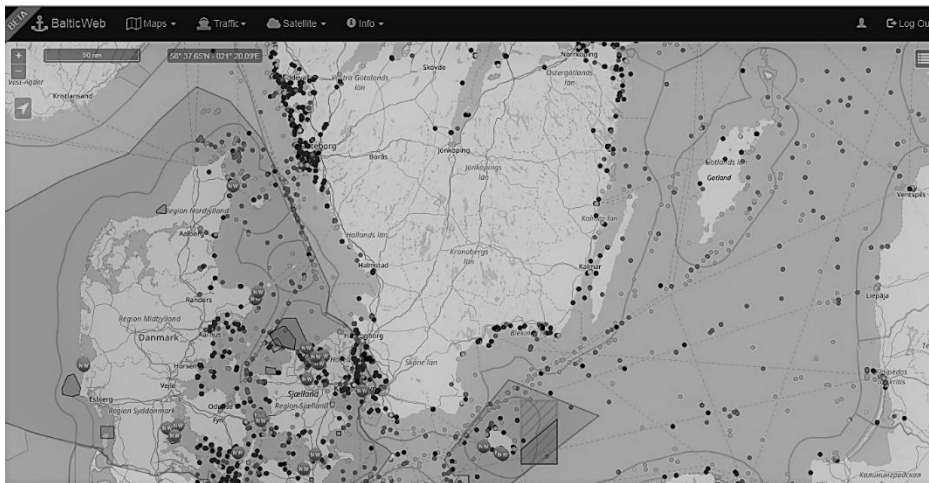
BETA BalticWeb Maps ▾ Traffic ▾ Satellite ▾ Info ▾ Log Ou

+
−
50 nm
58° 37.65'N - 021° 20.09'E

Vest-Agder
Kristiansand
Skövde
Norrköping
Västra Götalands län
Östergötlands län
Göteborg
Borås
Jönköping
Jönköpings län
Gotlands län
Gotland
Ventspils
Region Nordjylland
Aalborg
Hallands län
Kronobergs län
Kalmar län
Halmstad
Kalmar
Randers
Liepaja
Region Midtjylland
Danmark
Aarhus
Helsingborg
Horsens
Skåne län
Blekinge
Vejle
Sjælland
Esbjerg
Region Syddanmark
Odense
Region Sjælland
Fyn
Klaipeda
Kretinga
Калининградская